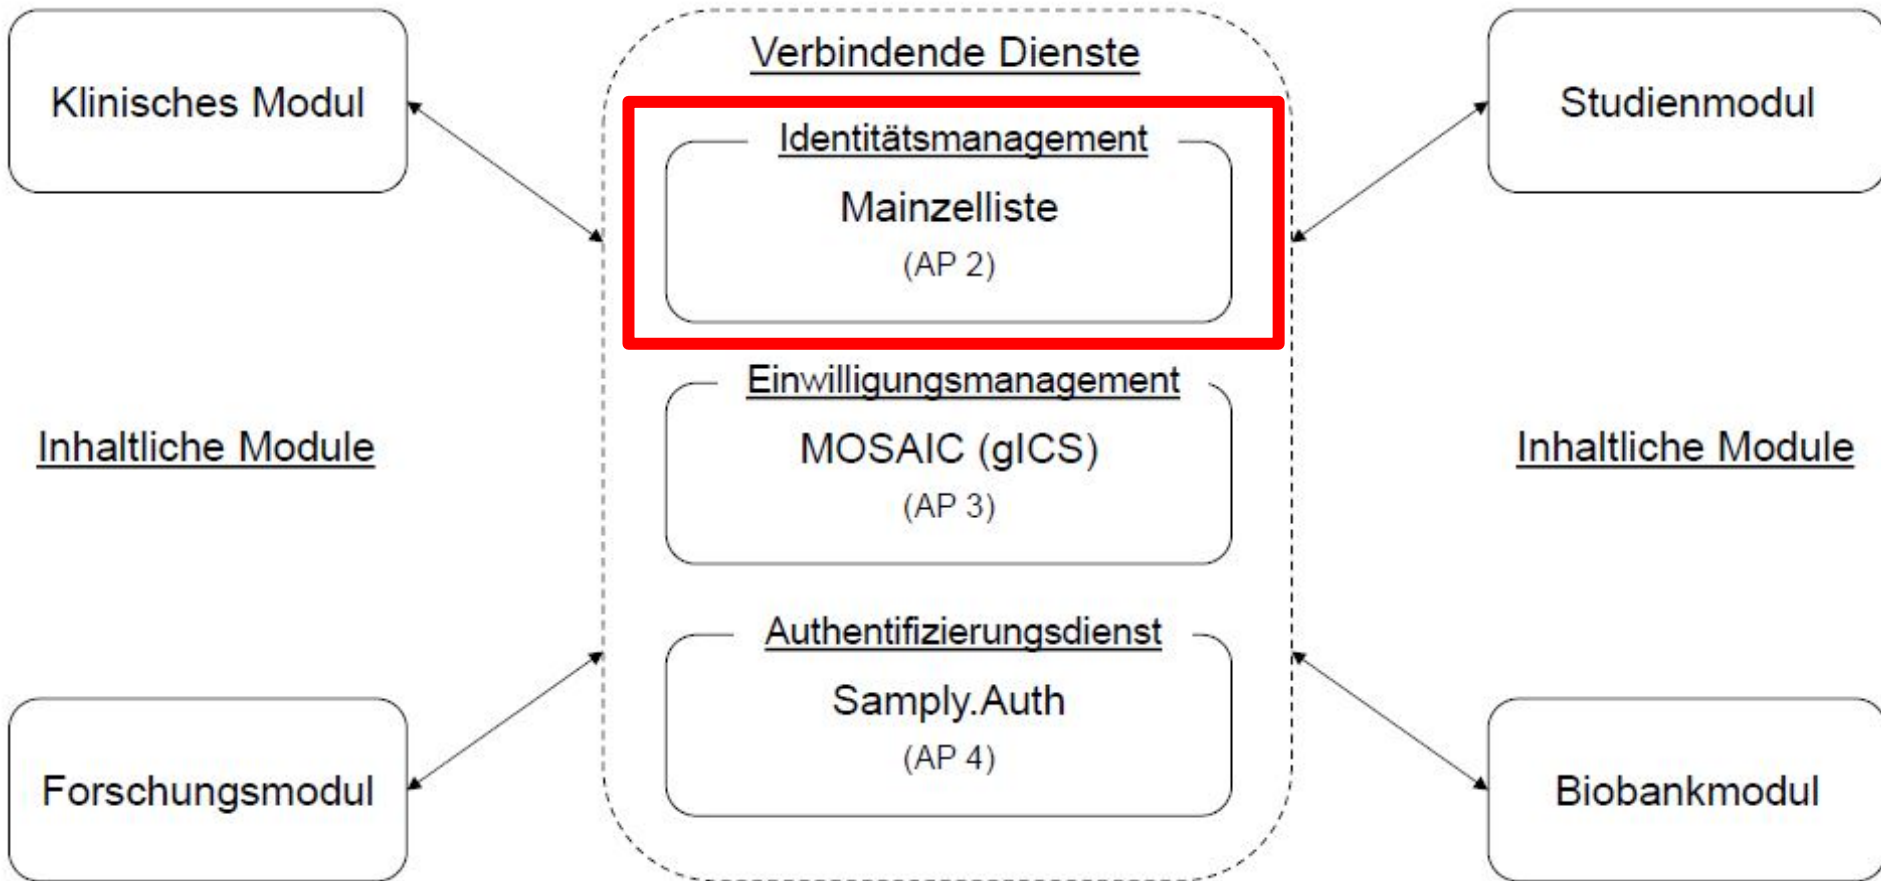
Klinisches Modul

Verbindende Dienste

Studienmodul

Identitätsmanagement

Mainzelliste

(AP 2)

Einwilligungsmanagement

MOSAIC (gICS)

(AP 3)

Inhaltliche Module

Inhaltliche Module

Authentifizierungsdienst

Samply.Auth

(AP 4)

Forschungsmodul

Biobankmodul